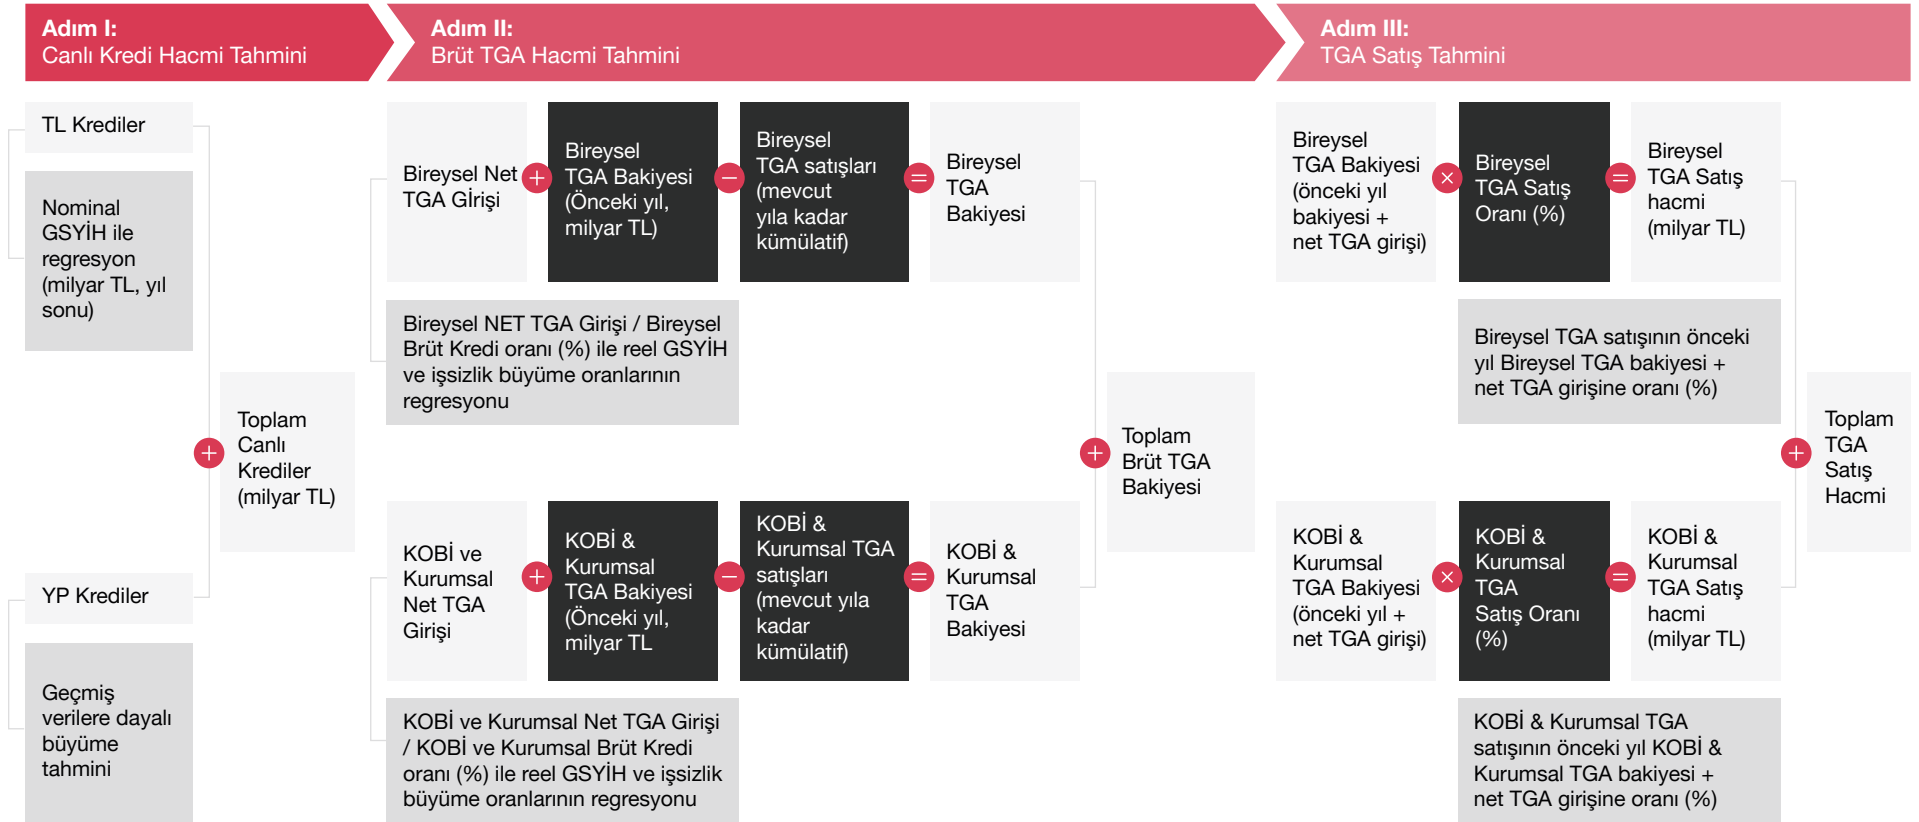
Adım I:
Canlı Kredi Hacmi Tahmini

Adım II:
Brüt TGA Hacmi Tahmini

Adım III:
TGA Satış Tahmini

TL Krediler

Nominal GSYİH ile regresyon (milyar TL, yıl sonu)

YP Krediler

Geçmiş verilere dayalı büyüme tahmini

Toplam Canlı Krediler (milyar TL)

Bireysel Net TGA Girişi

Bireysel TGA Bakiyesi (Önceki yıl, milyar TL)

Bireysel TGA satışları (mevcut yıla kadar kümülatif)

Bireysel TGA Bakiyesi

Bireysel NET TGA Girişi / Bireysel Brüt Kredi oranı (%) ile reel GSYİH ve işsizlik büyüme oranlarının regresyonu

KOBİ ve Kurumsal Net TGA Girişi

KOBİ & Kurumsal TGA Bakiyesi (Önceki yıl, milyar TL

KOBİ & Kurumsal TGA satışları (mevcut yıla kadar kümülatif)

KOBİ & Kurumsal TGA Bakiyesi

KOBİ ve Kurumsal Net TGA Girişi / KOBİ ve Kurumsal Brüt Kredi oranı (%) ile reel GSYİH ve işsizlik büyüme oranlarının regresyonu

Toplam Brüt TGA Bakiyesi

Bireysel TGA Bakiyesi (önceki yıl bakiyesi + net TGA girişi)

Bireysel TGA Satış Oranı (%)

Bireysel TGA Satış hacmi (milyar TL)

Bireysel TGA satışının önceki yıl Bireysel TGA bakiyesi + net TGA girişine oranı (%)

KOBİ & Kurumsal TGA Bakiyesi (önceki yıl + net TGA girişi)

KOBİ & Kurumsal TGA Satış Oranı (%)

KOBİ & Kurumsal TGA Satış hacmi (milyar TL)

KOBİ & Kurumsal TGA satışının önceki yıl KOBİ & Kurumsal TGA bakiyesi + net TGA girişine oranı (%)

Toplam TGA Satış Hacmi